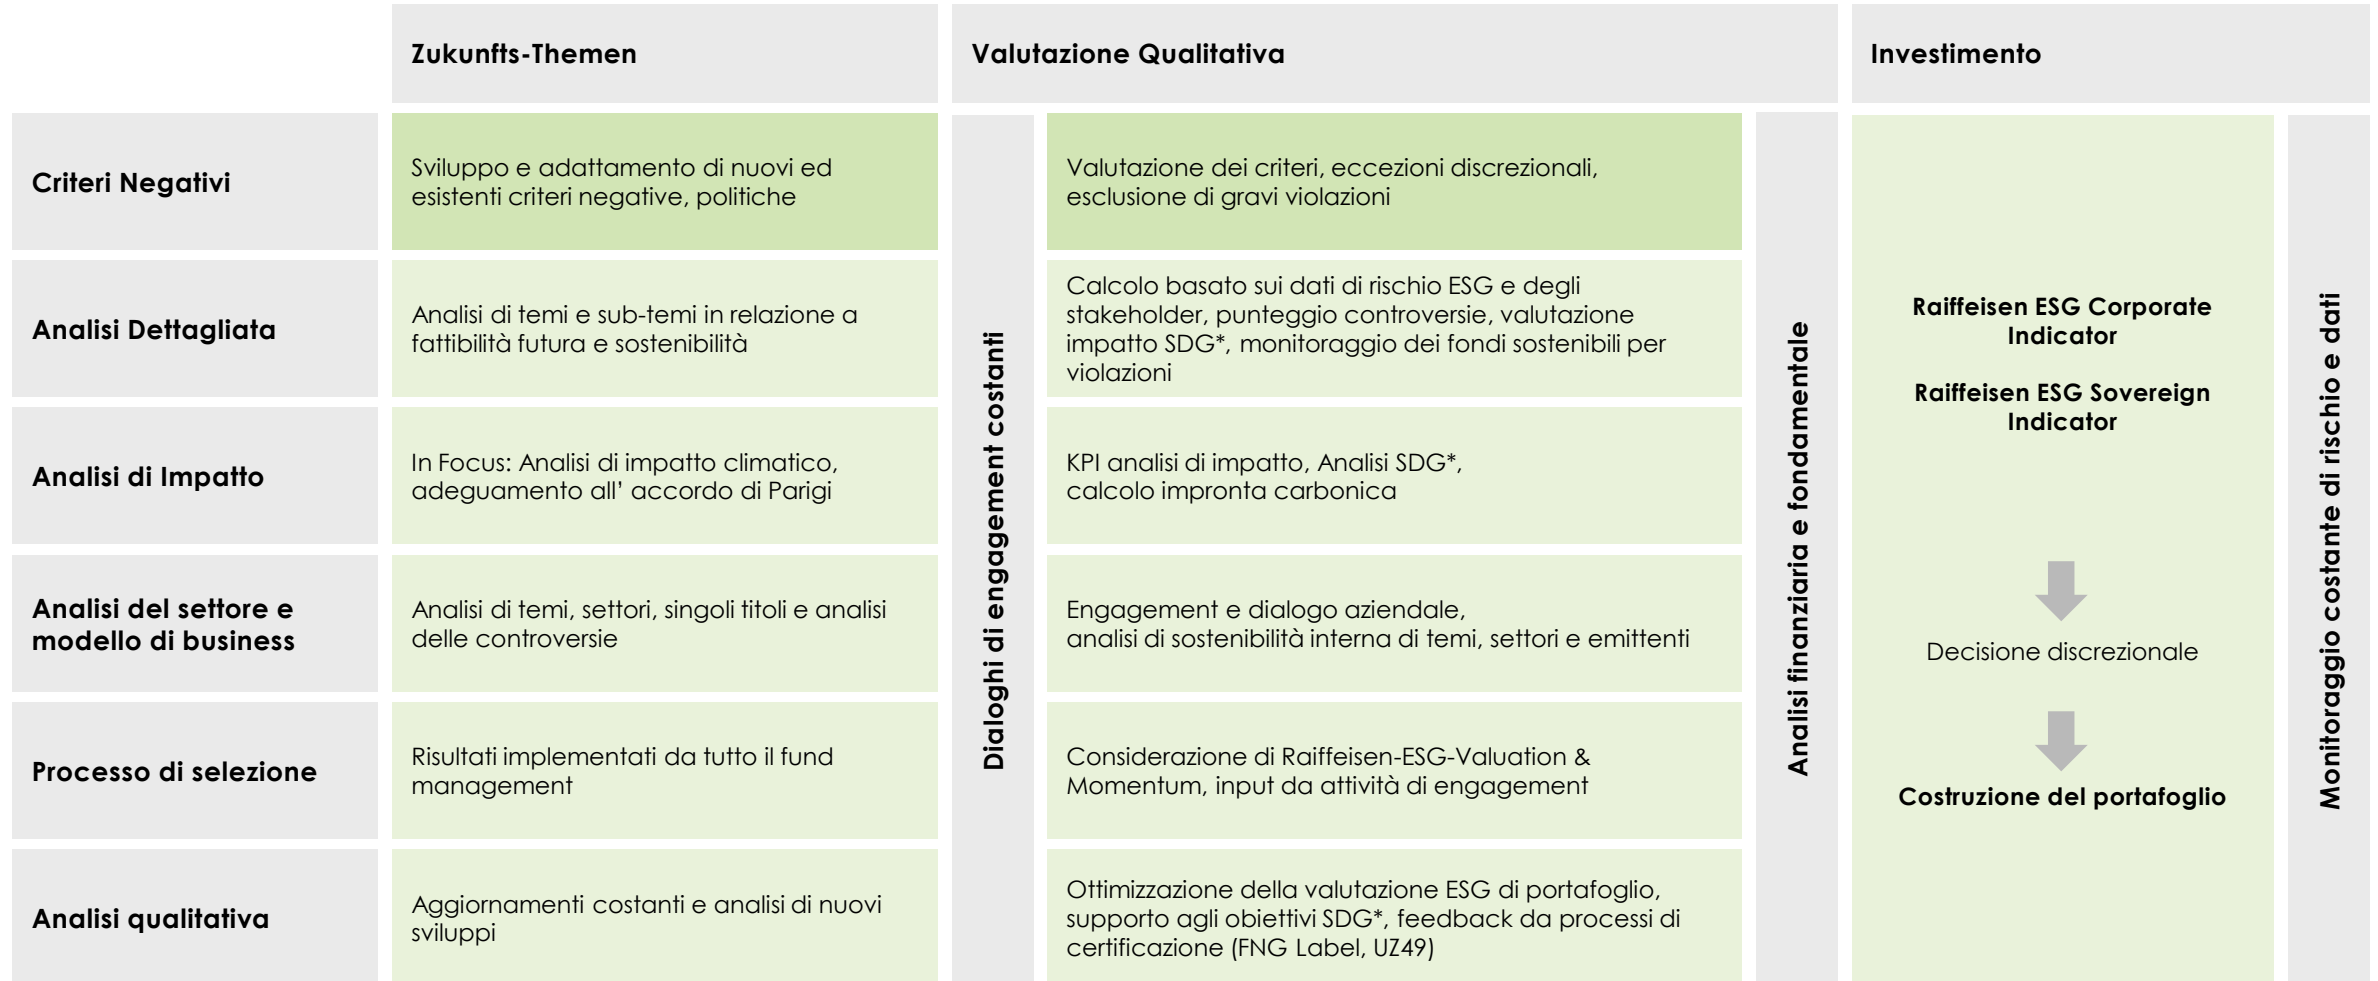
|  | Zukunfts-Themen | Valutazione Qualitativa | Investimento |
|---|---|---|---|
| Criteri Negativi | Sviluppo e adattamento di nuovi ed esistenti criteri negative, politiche | Valutazione dei criteri, eccezioni discrezionali, esclusione di gravi violazioni | |
| Analisi Dettagliata | Analisi di temi e sub-temi in relazione a fattibilità futura e sostenibilità | Calcolo basato sui dati di rischio ESG e degli stakeholder, punteggio controversie, valutazione impatto SDG*, monitoraggio dei fondi sostenibili per violazioni | |
| Analisi di Impatto | In Focus: Analisi di impatto climatico, adeguamento all' accordo di Parigi | KPI analisi di impatto, Analisi SDG*, calcolo impronta carbonica | |
| Analisi del settore e modello di business | Analisi di temi, settori, singoli titoli e analisi delle controversie | Engagement e dialogo aziendale, analisi di sostenibilità interna di temi, settori e emittenti | |
| Processo di selezione | Risultati implementati da tutto il fund management | Considerazione di Raiffeisen-ESG-Valuation & Momentum, input da attività di engagement | |
| Analisi qualitativa | Aggiornamenti costanti e analisi di nuovi sviluppi | Ottimizzazione della valutazione ESG di portafoglio, supporto agli obiettivi SDG*, feedback da processi di certificazione (FNG Label, UZ49) | |

Dialoghi di engagement costanti

Analisi finanziaria e fondamentale

Raiffeisen ESG Corporate Indicator

Raiffeisen ESG Sovereign Indicator

Decisione discrezionale

Costruzione del portafoglio

Monitoraggio costante di rischio e dati